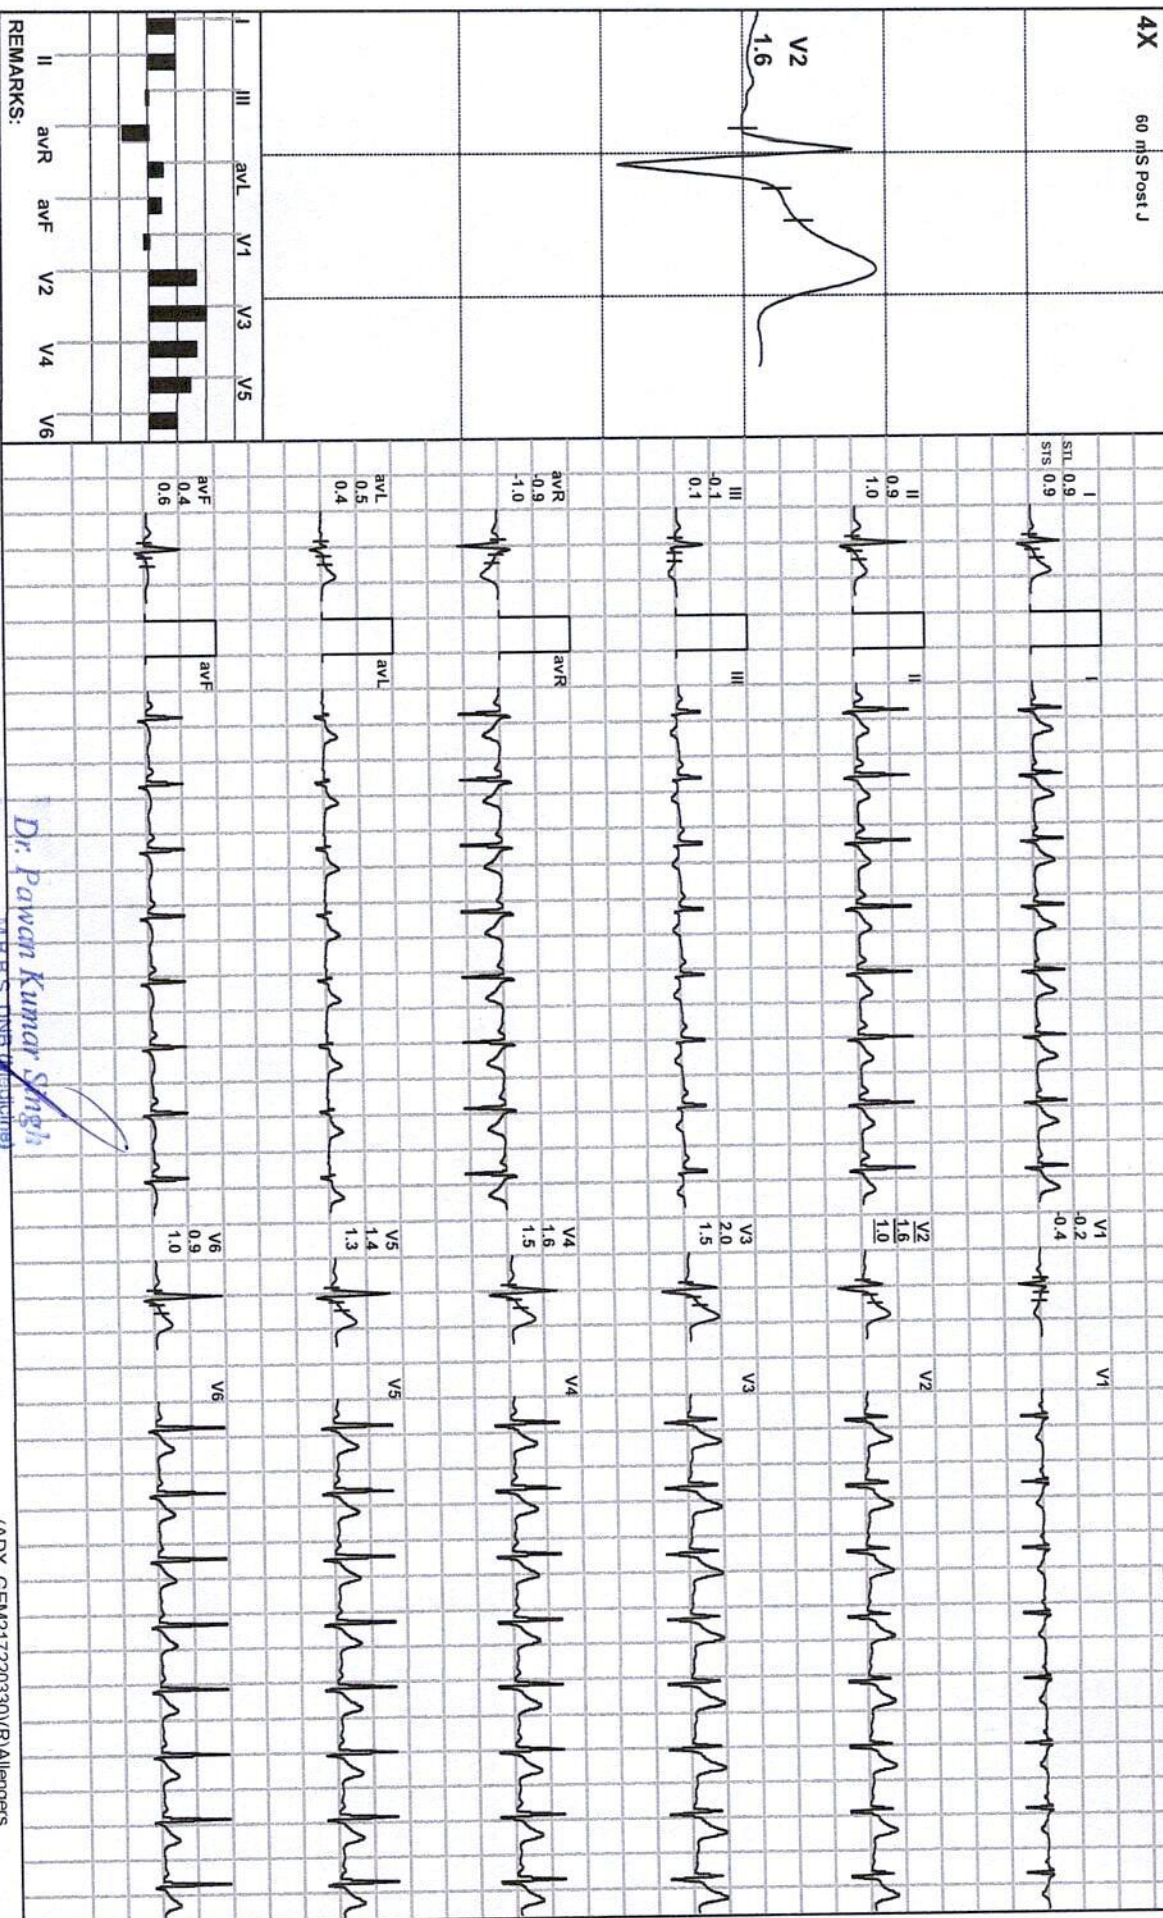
4X
60 mS Post J

V2
1.6

I III avL V1 V3 V5
II avR avF V2 V4 V6

REMARKS:

I
STL 0.9
STS 0.9

II
0.9
1.0

III
-0.1
0.1

avR
-0.9
-1.0

avL
0.5
0.4

avF
0.4
0.6

I
II
III
avR
avL
avF

V1
-0.2
-0.4

V2
1.6
1.0

V3
2.0
1.5

V4
1.6
1.5

V5
1.4
1.3

V6
0.9
1.0

V1
V2
V3
V4
V5
V6

Dr. Pawan Kumar Singh
M.B.B.S. DNB (Medicine)

(ABX_CEM3172303...)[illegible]